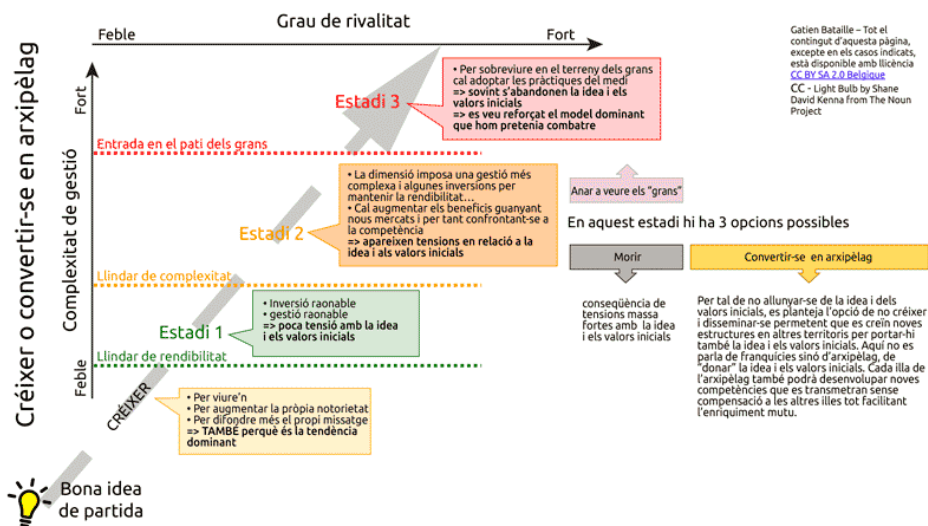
Créixer o convertir-se en arxipèlag

Grau de rivalitat

Feble

Fort

Gatien Bataille – Tot el contingut d'aquesta pàgina, excepte en els casos indicats, està disponible amb llicència CC BY SA 2.0 Belgique

CC - Light Bulb by Shane David Kenna from The Noun Project

Complexitat de gestió

Fort

Feble

• Per sobreviure en el terreny dels grans cal adoptar les pràctiques del medi
=> sovint s'abandonen la idea i els valors inicials
=> es veu reforçat el model dominant que hom pretenia combatre

Estadi 3

Entrada en el pati dels grans

Anar a veure els "grans"

• La dimensió imposa una gestió més complexa i algunes inversions per mantenir la rendibilitat...
• Cal augmentar els beneficis guanyant nous mercats i per tant confrontant-se a la competència
=> apareixen tensions en relació a la idea i als valors inicials

Estadi 2

En aquest estadi hi ha 3 opcions possibles

Llindar de complexitat

Morir

Convertir-se en arxipèlag

• Inversió raonable
• gestió raonable
=> poca tensió amb la idea i els valors inicials

Estadi 1

conseqüència de tensions massa fortes amb la idea i els valors inicials

Per tal de no allunyar-se de la idea i dels valors inicials, es planteja l'opció de no créixer i disseminar-se permetent que es creïn noves estructures en altres territoris per portar-hi també la idea i els valors inicials. Aquí no es parla de franquícies sinó d'arxipèlag, de "donar" la idea i els valors inicials. Cada illa de l'arxipèlag també podrà desenvolupar noves competències que es transmetran sense compensació a les altres illes tot facilitant l'enriquiment mutu.

Llindar de rendibilitat

CRÉIXER

• Per viure'n
• Per augmentar la pròpia notorietat
• Per difondre més el propi missatge
=> TAMBÉ perquè és la tendència dominant

Bona idea de partida